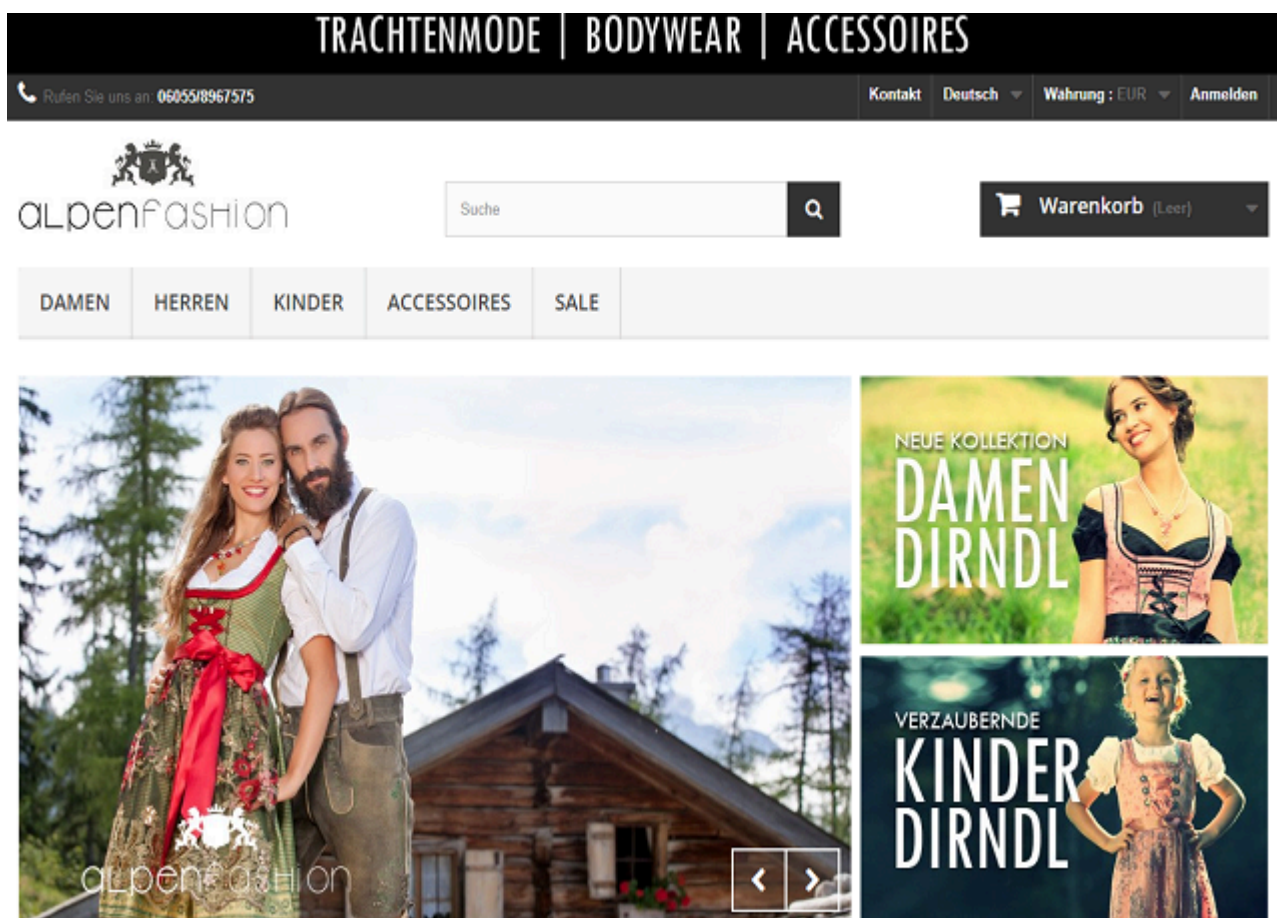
TRACHTENMODE | BODYWEAR | ACCESSOIRES

Rufen Sie uns an: 06055/8967575

Kontakt Deutsch Wahrung : EUR Anmelden

alpenfashion

Suche

Warenkorb (Leer)

DAMEN HERREN KINDER ACCESSOIRES SALE

alpenfashion

NEUE KOLLEKTION
DAMEN DIRNDL

VERZAUBERNDE
KINDER DIRNDL